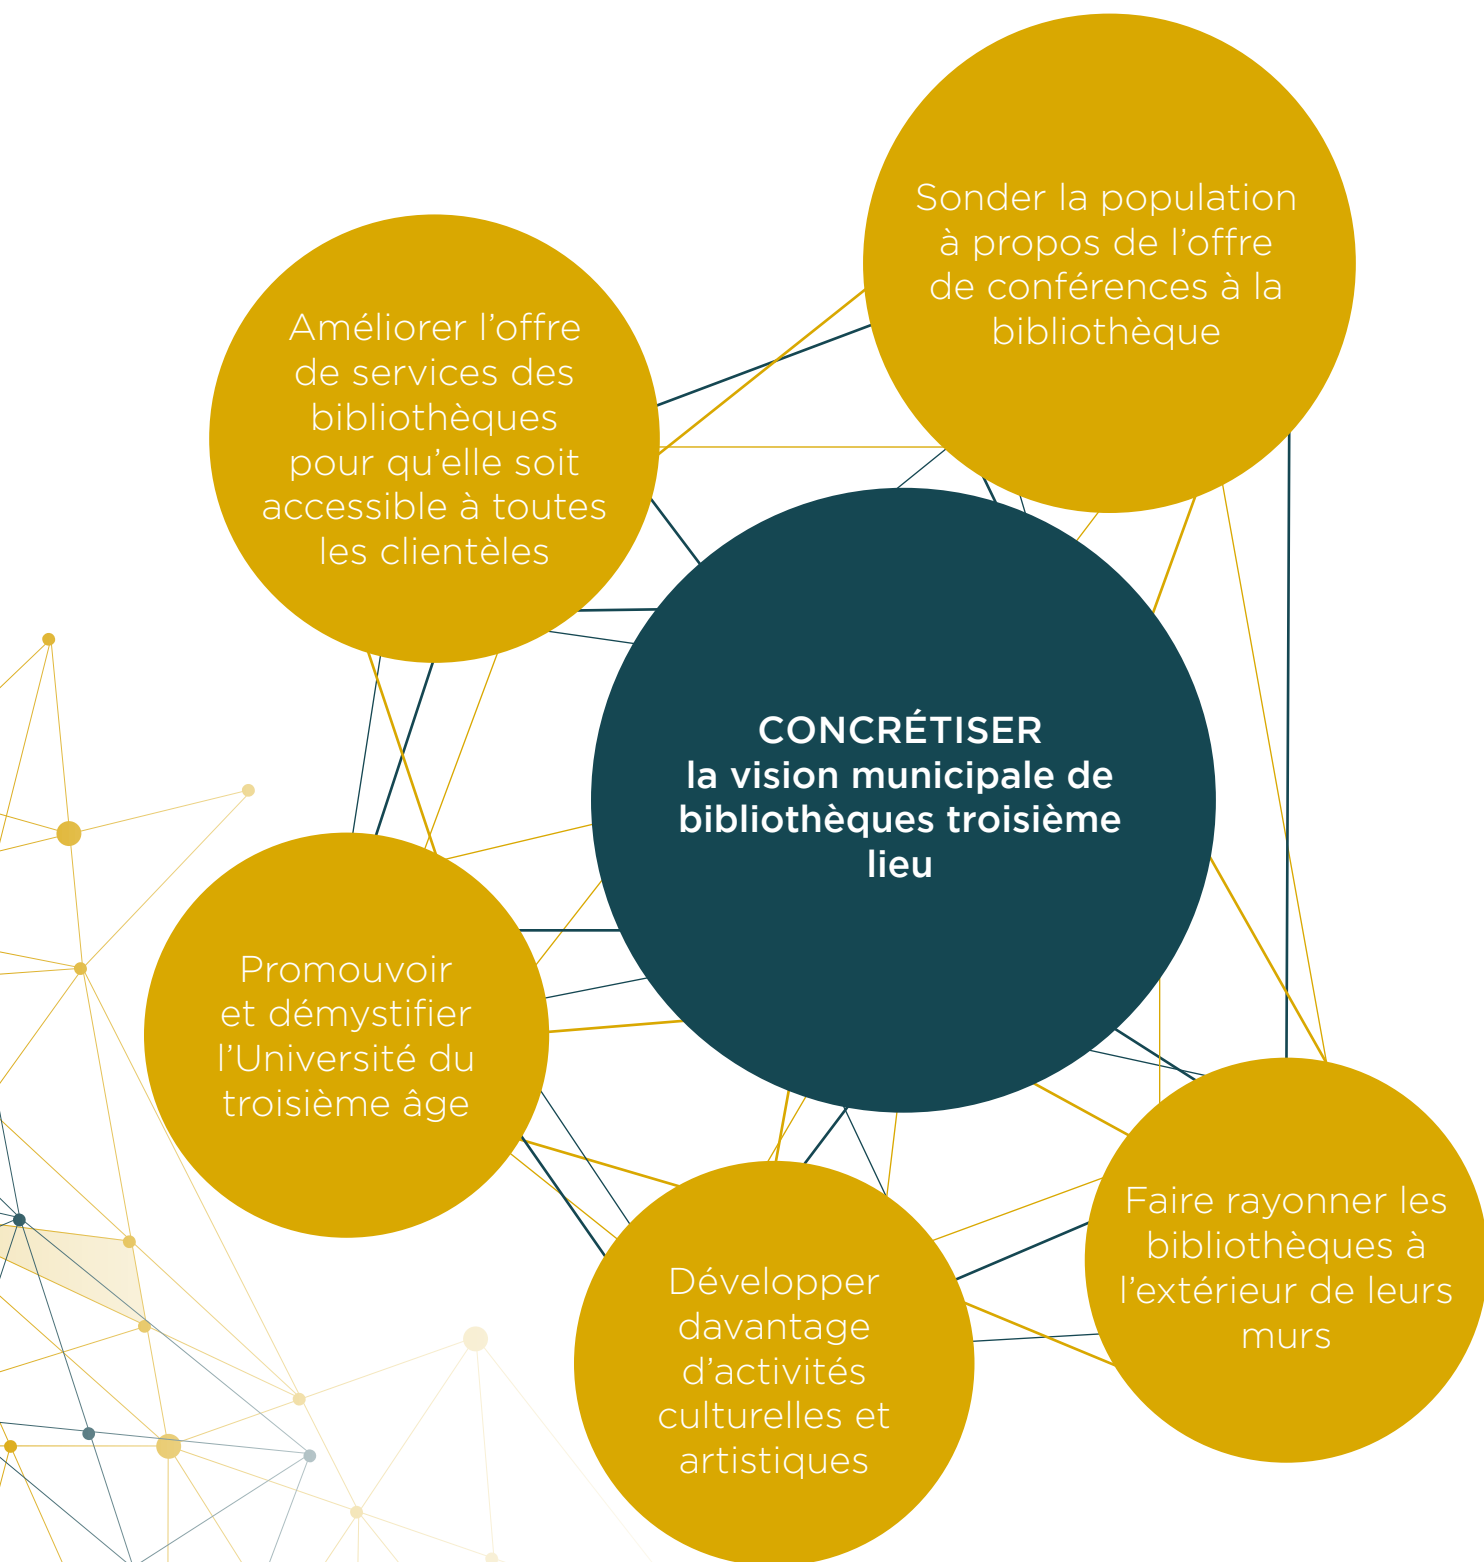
CONCRÉTISER
la vision municipale de bibliothèques troisième lieu

Améliorer l’offre de services des bibliothèques pour qu’elle soit accessible à toutes les clientèles

Sonder la population à propos de l’offre de conférences à la bibliothèque

Promouvoir et démystifier l’Université du troisième âge

Développer davantage d’activités culturelles et artistiques

Faire rayonner les bibliothèques à l’extérieur de leurs murs